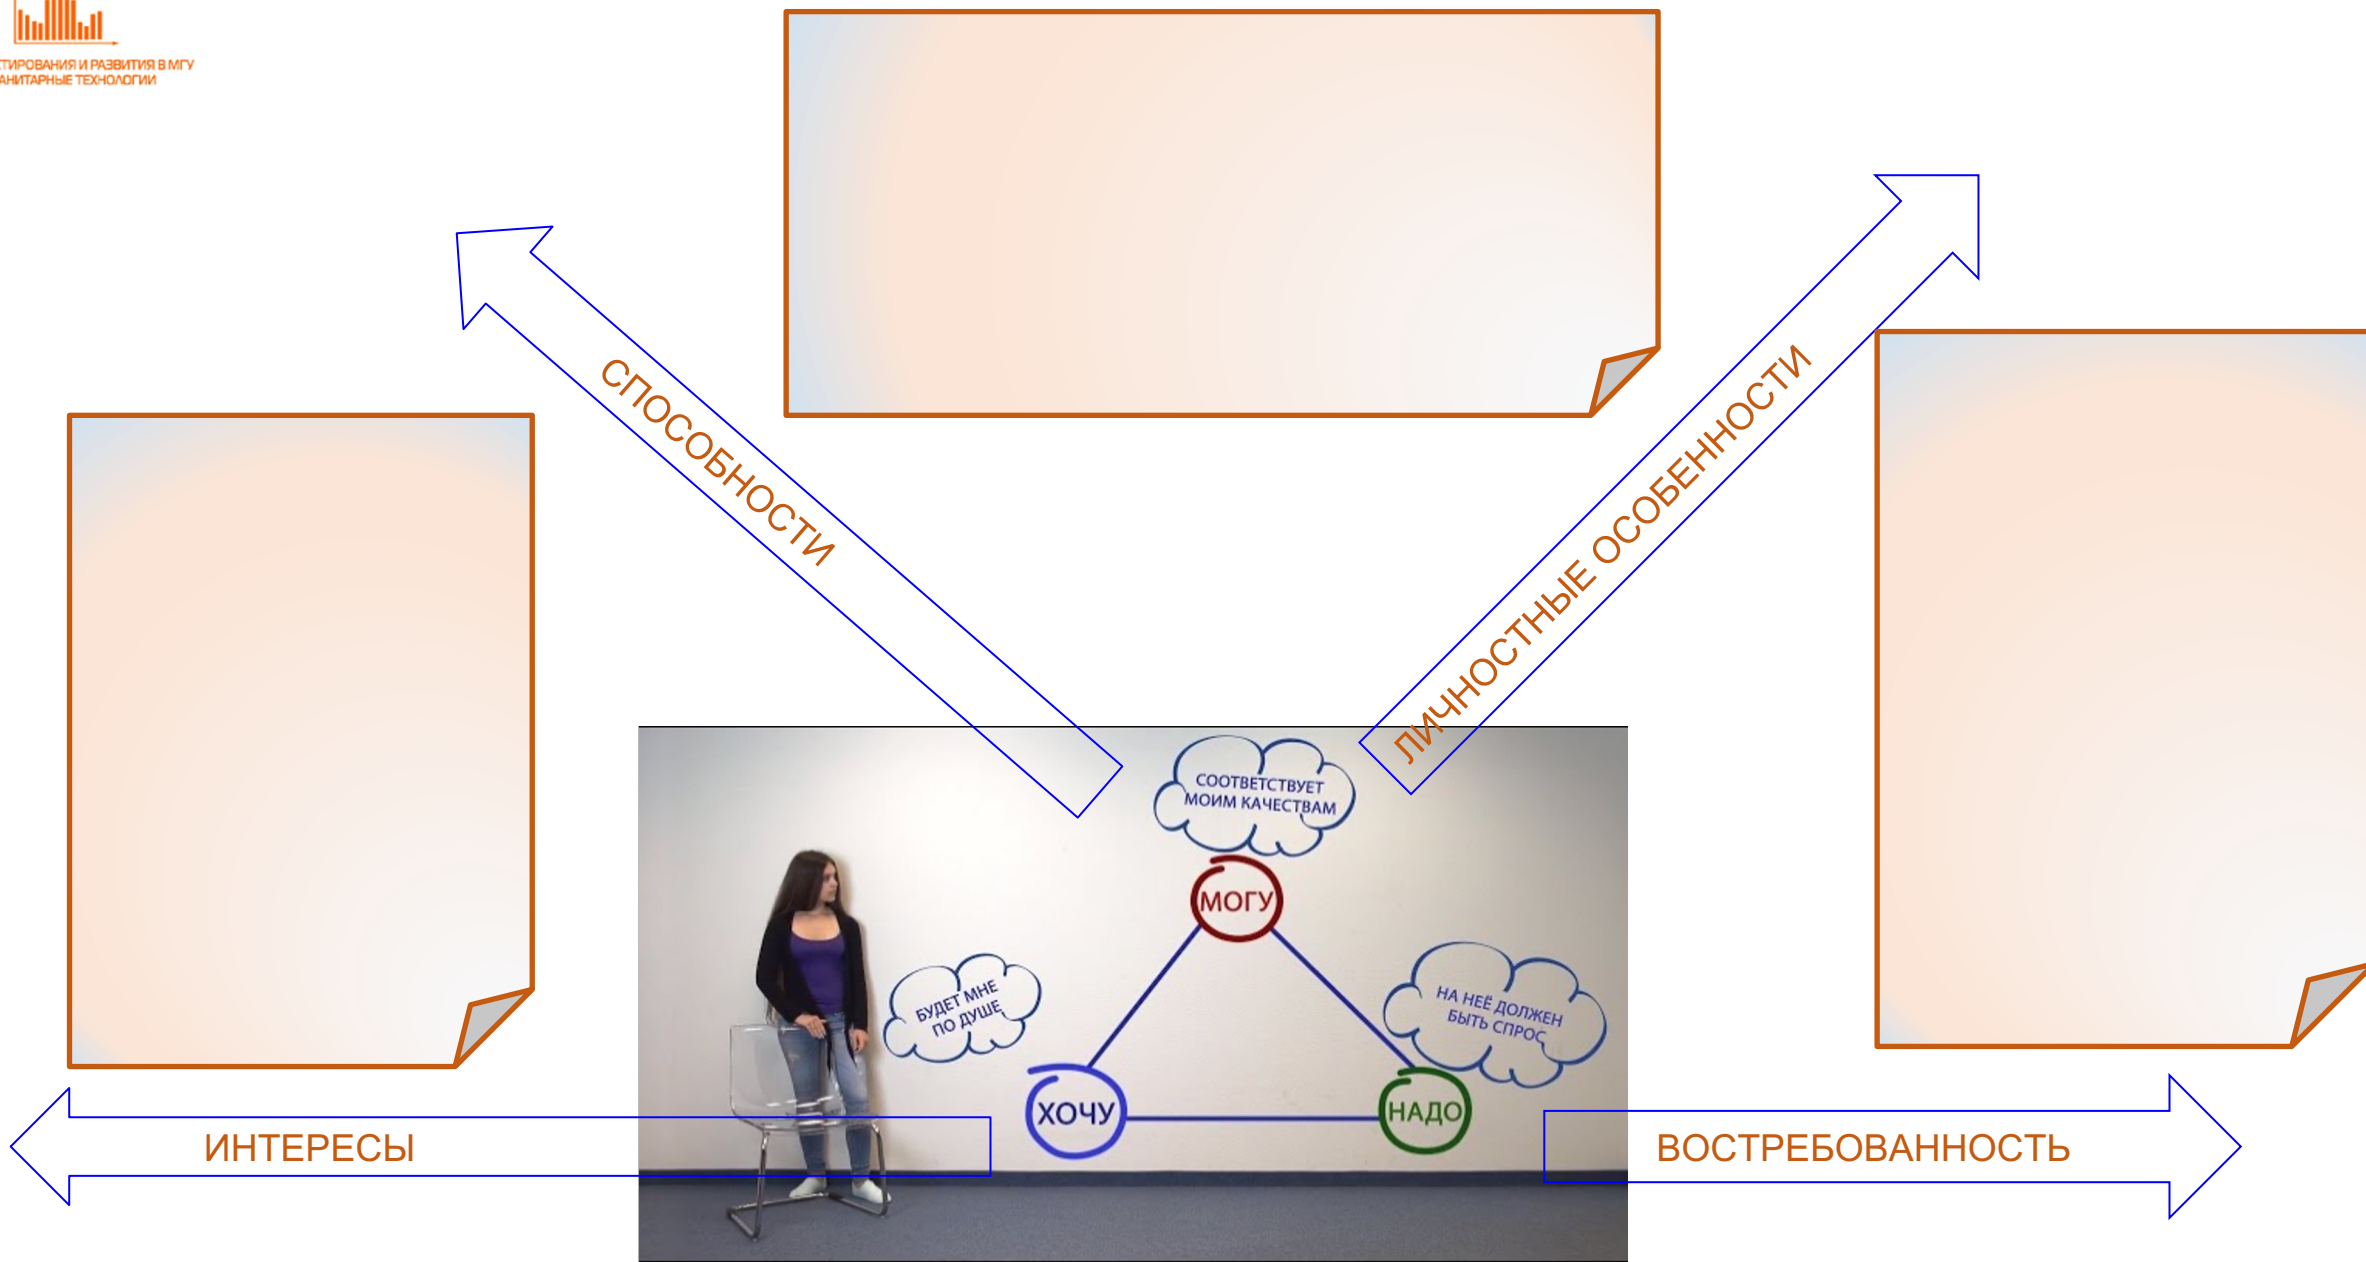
ТИРОВАНИЯ И РАЗВИТИЯ В МГУ
АНИТАРНЫЕ ТЕХНОЛОГИИ

СПОСОБНОСТИ

ЛИЧНОСТНЫЕ ОСОБЕННОСТИ

СООТВЕТСТВУЕТ МОИМ КАЧЕСТВАМ

МОГУ

БУДЕТ МНЕ ПО ДУШЕ

НА НЕЁ ДОЛЖЕН БЫТЬ СПРОС

ХОЧУ

НАДО

ИНТЕРЕСЫ

ВОСТРЕБОВАННОСТЬ